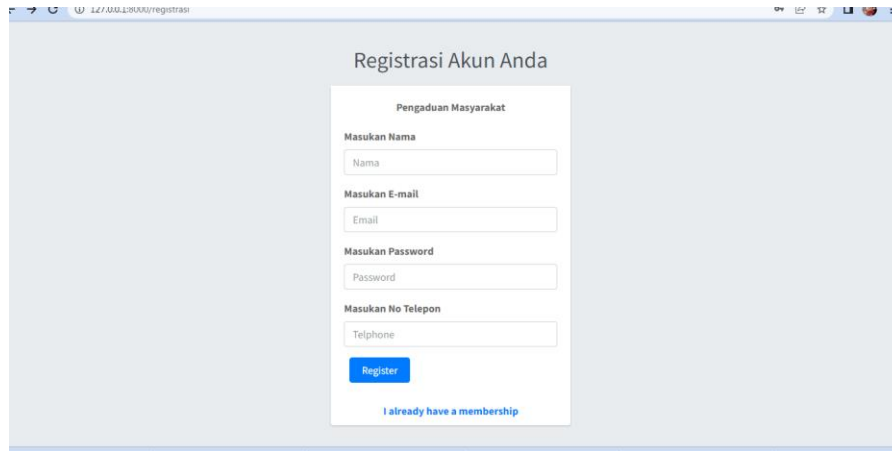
127.0.0.1:8000/registrasi

Registrasi Akun Anda

Pengaduan Masyarakat

Masukan Nama

Nama

Masukan E-mail

Email

Masukan Password

Password

Masukan No Telepon

Telphone

Register

I already have a membership